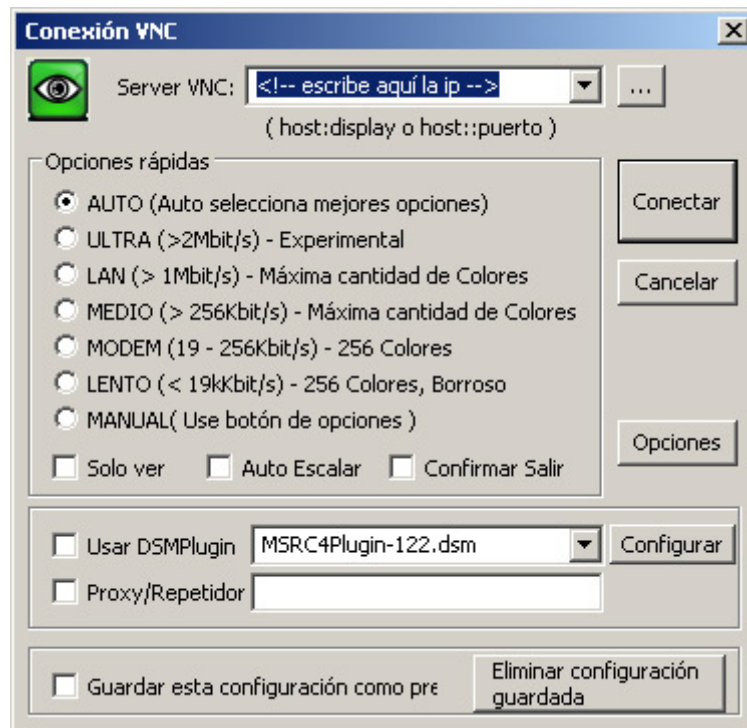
Conexión VNC

Server VNC: <!-- escribe aquí la ip --> ...

( host:display o host::puerto )

Opciones rápidas

AUTO (Auto selecciona mejores opciones)

ULTRA (>2Mbit/s) - Experimental

LAN (> 1Mbit/s) - Máxima cantidad de Colores

MEDIO (> 256Kbit/s) - Máxima cantidad de Colores

MODEM (19 - 256Kbit/s) - 256 Colores

LENTO (< 19kKbit/s) - 256 Colores, Borroso

MANUAL( Use botón de opciones )

Solo ver Auto Escalar Confirmar Salir

Conectar

Cancelar

Opciones

Usar DSMPlugin MSRC4Plugin-122.dsm Configurar

Proxy/Repetidor

Guardar esta configuración como pre

Eliminar configuración guardada